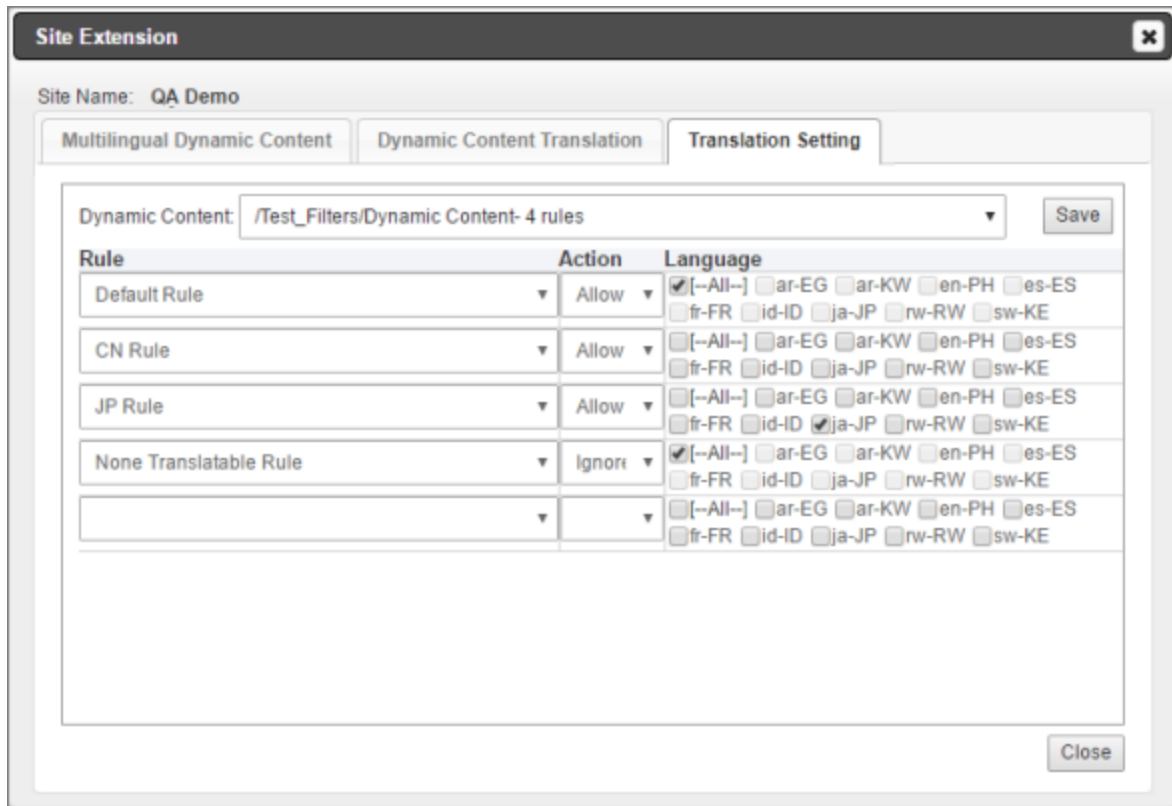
Site Extension

Site Name: QA Demo

Multilingual Dynamic Content | Dynamic Content Translation | Translation Setting

Dynamic Content: /Test_Filters/Dynamic Content- 4 rules

Save

| Rule | Action | Language |
|---|---|---|
| Default Rule | Allow | [--All--] ar-EG ar-KW en-PH es-ES fr-FR id-ID ja-JP rw-RW sw-KE |
| CN Rule | Allow | [--All--] ar-EG ar-KW en-PH es-ES fr-FR id-ID ja-JP rw-RW sw-KE |
| JP Rule | Allow | [--All--] ar-EG ar-KW en-PH es-ES fr-FR id-ID ja-JP rw-RW sw-KE |
| None Translatable Rule | Ignore | [--All--] ar-EG ar-KW en-PH es-ES fr-FR id-ID ja-JP rw-RW sw-KE |
| | | [--All--] ar-EG ar-KW en-PH es-ES fr-FR id-ID ja-JP rw-RW sw-KE |

Close